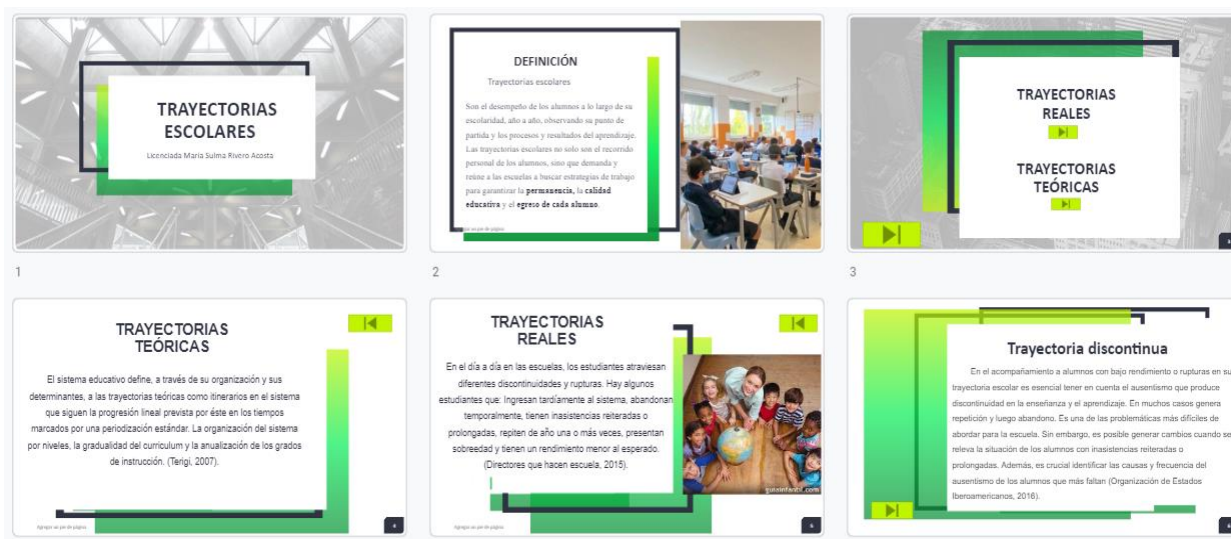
TRAYECTORIAS ESCOLARES

Licenciada María Sulma Rivero Acosta

1

DEFINICIÓN

Trayectorias escolares

Son el desempeño de los alumnos a lo largo de su escolaridad, año a año, observando su punto de partida y los procesos y resultados del aprendizaje. Las trayectorias escolares no solo son el recorrido personal de los alumnos, sino que demanda y reúne a las escuelas a buscar estrategias de trabajo para garantizar la **permanencia**, la **calidad educativa** y el **egreso de cada alumno**.

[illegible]

2

TRAYECTORIAS REALES

TRAYECTORIAS TEÓRICAS

3

TRAYECTORIAS TEÓRICAS

El sistema educativo define, a través de su organización y sus determinantes, a las trayectorias teóricas como itinerarios en el sistema que siguen la progresión lineal prevista por éste en los tiempos marcados por una periodización estándar. La organización del sistema por niveles, la gradualidad del curriculum y la anualización de los grados de instrucción. (Terigi, 2007).

Agregar un pie de página

TRAYECTORIAS REALES

En el día a día en las escuelas, los estudiantes atraviesan diferentes discontinuidades y rupturas. Hay algunos estudiantes que: Ingresan tardíamente al sistema, abandonan temporalmente, tienen inasistencias reiteradas o prolongadas, repiten de año una o más veces, presentan sobreedad y tienen un rendimiento menor al esperado. (Directores que hacen escuela, 2015).

guiainfantil.com

Agregar un pie de página

Trayectoria discontinua

En el acompañamiento a alumnos con bajo rendimiento o rupturas en su trayectoria escolar es esencial tener en cuenta el ausentismo que produce discontinuidad en la enseñanza y el aprendizaje. En muchos casos genera repetición y luego abandono. Es una de las problemáticas más difíciles de abordar para la escuela. Sin embargo, es posible generar cambios cuando se releva la situación de los alumnos con inasistencias reiteradas o prolongadas. Además, es crucial identificar las causas y frecuencia del ausentismo de los alumnos que más faltan (Organización de Estados Iberoamericanos, 2016).